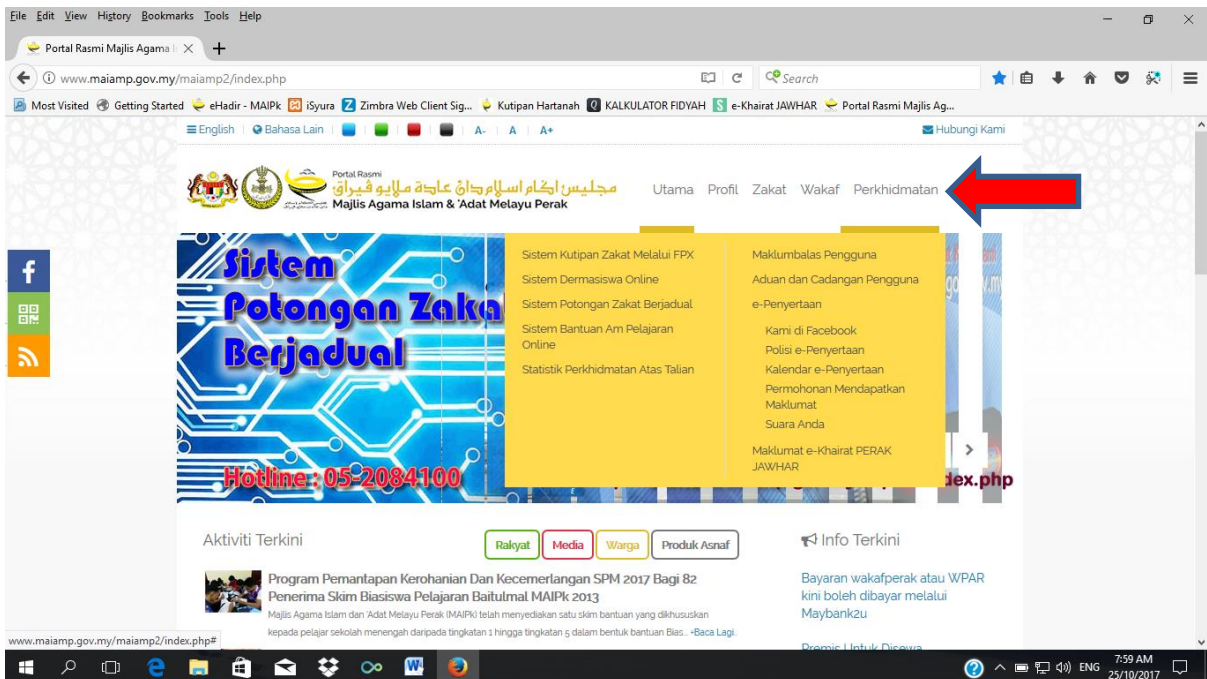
File Edit View History Bookmarks Tools Help

Portal Rasmi Majlis Agama I

www.maiamp.gov.my/maiamp2/index.php

Search

Most Visited Getting Started eHadir - MAIPk iSyura Zimbra Web Client Sig... Kutipan Hartanah KALKULATOR FIDYAH e-Khairat JAWHAR Portal Rasmi Majlis Ag...

English | Bahasa Lain | A- | A | A+

Hubungi Kami

Portal Rasmi
مجليس اڬام اسلام دان عادة ملايو ڤيراق
Majlis Agama Islam & 'Adat Melayu Perak

Utama Profil Zakat Wakaf Perkhidmatan

Sistem Potongan Zakat Berjadual

Hotline : 05-2084100

Sistem Kutipan Zakat Melalui FPX
Sistem Dermasiswa Online
Sistem Potongan Zakat Berjadual
Sistem Bantuan Am Pelajaran Online
Statistik Perkhidmatan Atas Talian

Maklumbalas Pengguna
Aduan dan Cadangan Pengguna
e-Penyertaan
Kami di Facebook
Polisi e-Penyertaan
Kalendar e-Penyertaan
Permohonan Mendapatkan Maklumat
Suara Anda
Maklumat e-Khairat PERAK JAWHAR

dex.php

Aktiviti Terkini

Rakyat Media Warga Produk Asnaf

Program Pemantapan Kerohanian Dan Kecemerlangan SPM 2017 Bagi 82 Penerima Skim Biasiswa Pelajaran Baitulmal MAIPk 2013

Majlis Agama Islam dan 'Adat Melayu Perak (MAIPk) telah menyediakan satu skim bantuan yang dikhususkan kepada pelajar sekolah menengah daripada tingkatan 1 hingga tingkatan 5 dalam bentuk bantuan Bias... +Baca Lagi

Info Terkini

Bayaran wakafperak atau WPAR kini boleh dibayar melalui Maybank2u

Premis Untuk Disewa

www.maiamp.gov.my/maiamp2/index.php#

ENG 7:59 AM 25/10/2017